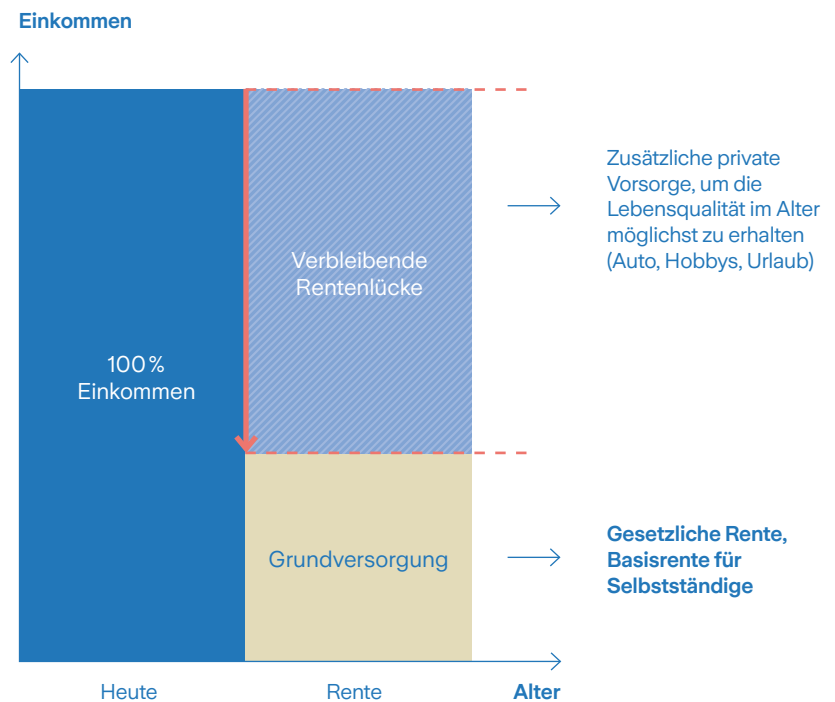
Einkommen

100 %
Einkommen

Verbleibende
Rentenlücke

Zusätzliche private Vorsorge, um die Lebensqualität im Alter möglichst zu erhalten (Auto, Hobbys, Urlaub)

Grundversorgung

Gesetzliche Rente, Basisrente für Selbstständige

Heute

Rente

Alter